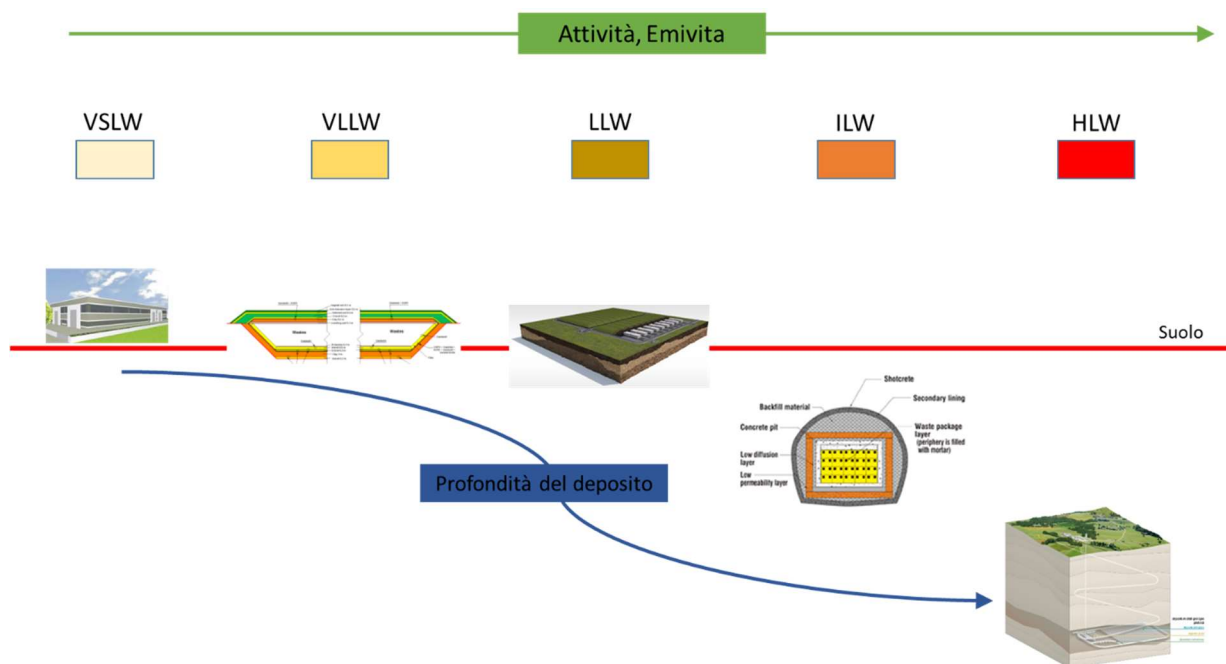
Attività, Emivita

VSLW

VLLW

LLW

ILW

HLW

Suolo

Shotcrete

Backfill material

Secondary lining

Concrete pit

Waste package layer (periphery is filled with mortar)

Low diffusion layer

Low permeability layer

Profondità del deposito